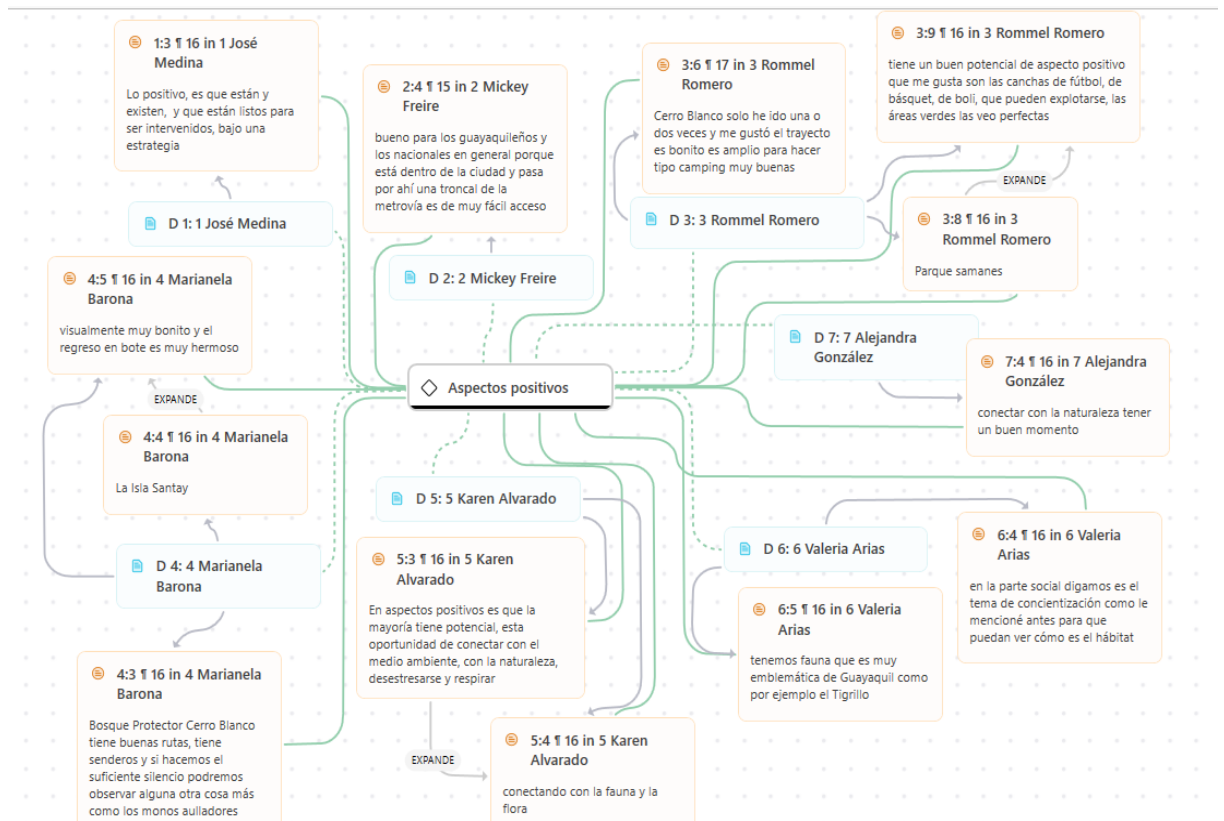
1:3 ¶ 16 in 1 José Medina

Lo positivo, es que están y existen, y que están listos para ser intervenidos, bajo una estrategia

2:4 ¶ 15 in 2 Mickey Freire

bueno para los guayaquileños y los nacionales en general porque está dentro de la ciudad y pasa por ahí una troncal de la metrovía es de muy fácil acceso

3:6 ¶ 17 in 3 Rommel Romero

Cerro Blanco solo he ido una o dos veces y me gustó el trayecto es bonito es amplio para hacer tipo camping muy buenas

3:9 ¶ 16 in 3 Rommel Romero

tiene un buen potencial de aspecto positivo que me gusta son las canchas de fútbol, de básquet, de boli, que pueden explotarse, las áreas verdes las veo perfectas

D 1: 1 José Medina

D 3: 3 Rommel Romero

EXPANDE

3:8 ¶ 16 in 3 Rommel Romero

Parque samanes

D 2: 2 Mickey Freire

4:5 ¶ 16 in 4 Marianela Barona

visualmente muy bonito y el regreso en bote es muy hermoso

D 7: 7 Alejandra González

7:4 ¶ 16 in 7 Alejandra González

conectar con la naturaleza tener un buen momento

Aspectos positivos

EXPANDE

4:4 ¶ 16 in 4 Marianela Barona

La Isla Santay

D 5: 5 Karen Alvarado

D 4: 4 Marianela Barona

5:3 ¶ 16 in 5 Karen Alvarado

En aspectos positivos es que la mayoría tiene potencial, esta oportunidad de conectar con el medio ambiente, con la naturaleza, desestresarse y respirar

D 6: 6 Valeria Arias

6:4 ¶ 16 in 6 Valeria Arias

en la parte social digamos es el tema de concientización como le mencioné antes para que puedan ver cómo es el hábitat

6:5 ¶ 16 in 6 Valeria Arias

tenemos fauna que es muy emblemática de Guayaquil como por ejemplo el Tigrillo

4:3 ¶ 16 in 4 Marianela Barona

Bosque Protector Cerro Blanco tiene buenas rutas, tiene senderos y si hacemos el suficiente silencio podremos observar alguna otra cosa más como los monos aulladores

EXPANDE

5:4 ¶ 16 in 5 Karen Alvarado

conectando con la fauna y la flora